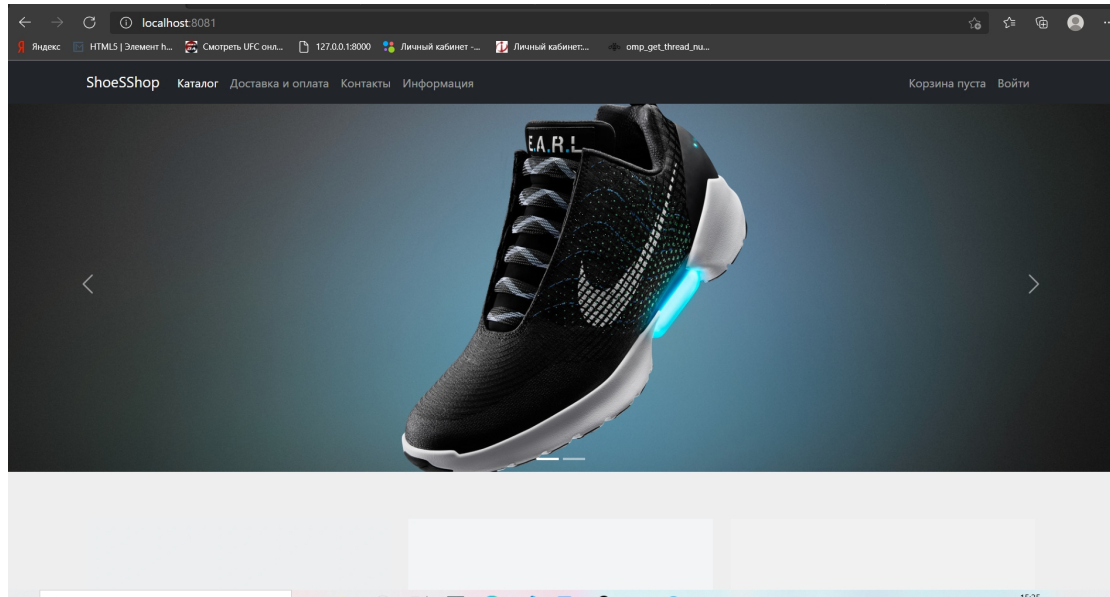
localhost:8081

Яндекс HTML5 | Элемент h... Смотреть UFC онл... 127.0.0.1:8000 Личный кабинет -... Личный кабинет:... omp_get_thread_nu...

ShoeSShop Каталог Доставка и оплата Контакты Информация Корзина пуста Войти

E.A.R.L

‹ ›